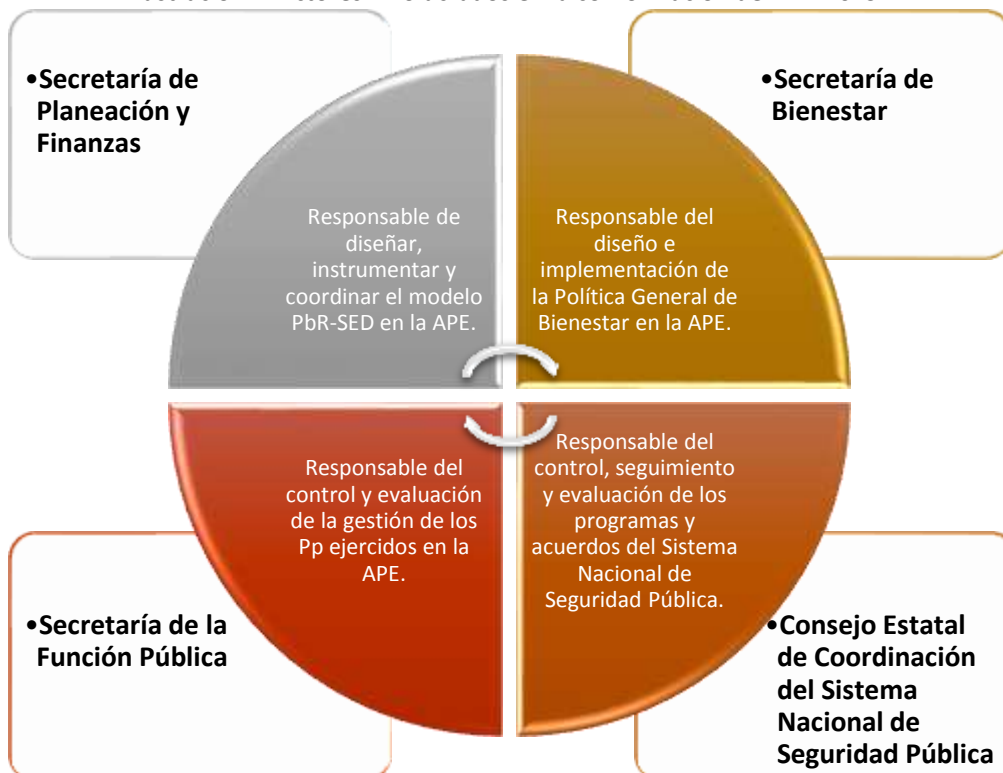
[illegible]

•Secretaría de Planeación y Finanzas

•Secretaría de Bienestar

Responsable de diseñar, instrumentar y coordinar el modelo PbR-SED en la APE.

Responsable del diseño e implementación de la Política General de Bienestar en la APE.

Responsable del control y evaluación de la gestión de los Pp ejercidos en la APE.

Responsable del control, seguimiento y evaluación de los programas y acuerdos del Sistema Nacional de Seguridad Pública.

•Secretaría de la Función Pública

•Consejo Estatal de Coordinación del Sistema Nacional de Seguridad Pública